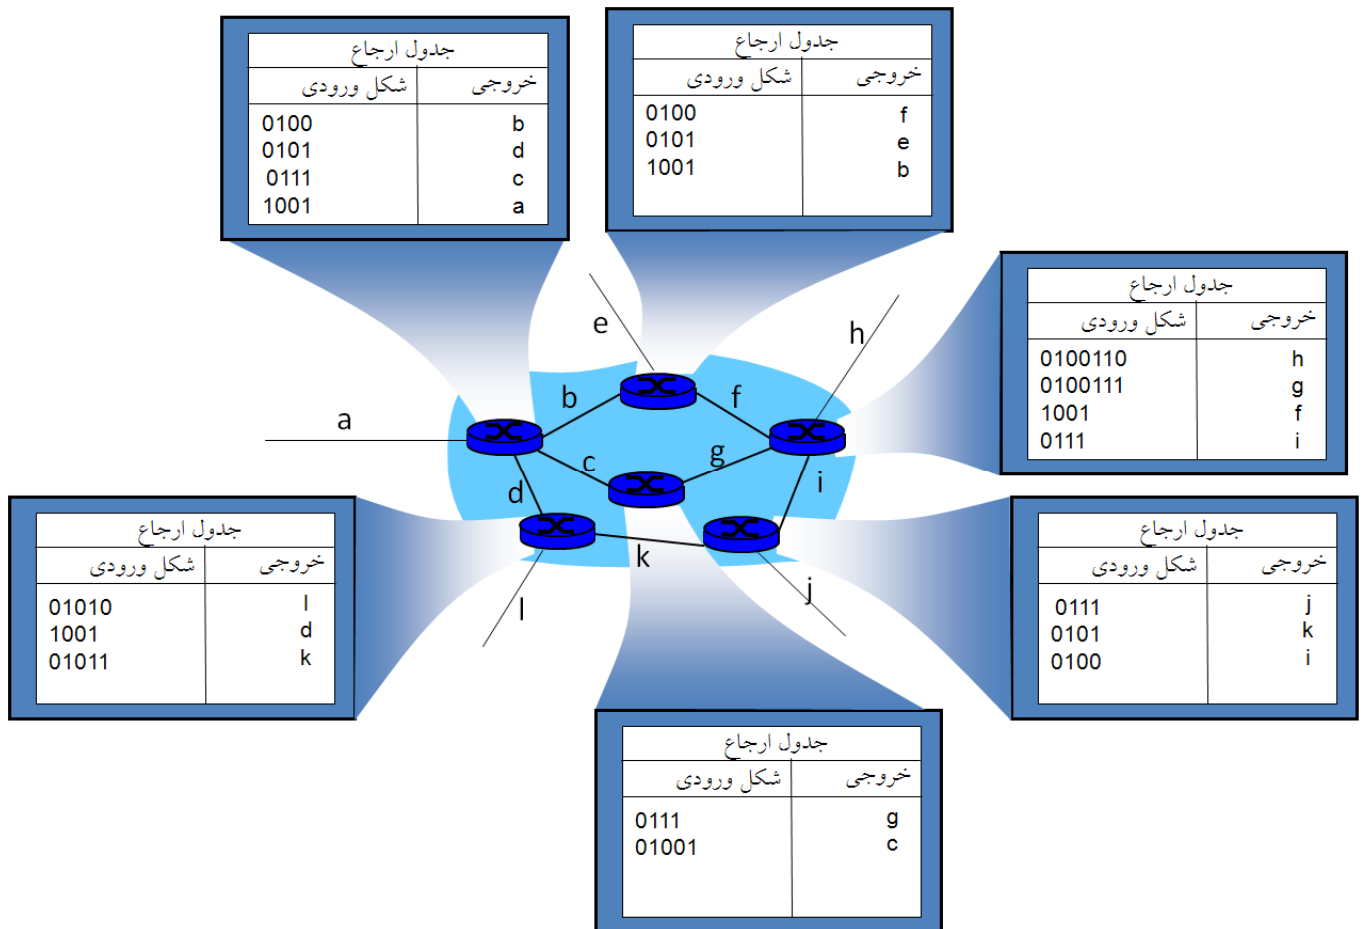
جدول ارجاع

| شکل ورودی | خروجی |
|---|---|
| 0100 | b |
| 0101 | d |
| 0111 | c |
| 1001 | a |

جدول ارجاع

| شکل ورودی | خروجی |
|---|---|
| 0100 | f |
| 0101 | e |
| 1001 | b |

جدول ارجاع

| شکل ورودی | خروجی |
|---|---|
| 0100110 | h |
| 0100111 | g |
| 1001 | f |
| 0111 | i |

e h b f a c g d i k j l

جدول ارجاع

| شکل ورودی | خروجی |
|---|---|
| 01010 | l |
| 1001 | d |
| 01011 | k |

جدول ارجاع

| شکل ورودی | خروجی |
|---|---|
| 0111 | j |
| 0101 | k |
| 0100 | i |

جدول ارجاع

| شکل ورودی | خروجی |
|---|---|
| 0111 | g |
| 01001 | c |